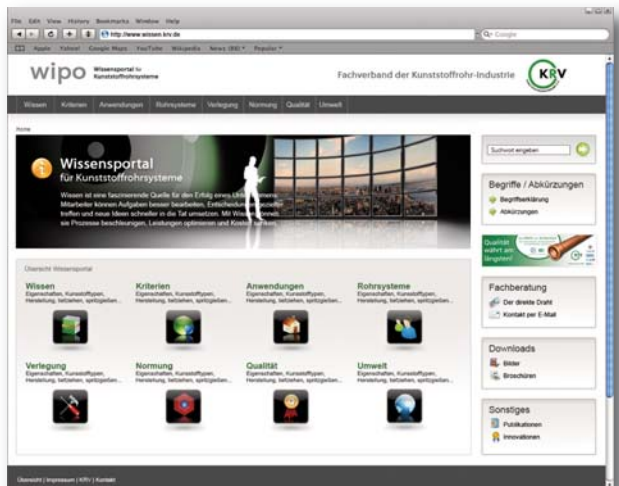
File Edit View History Bookmarks Window Help

http://www.wissen.krv.de

Google

Apple Yahoo! Google Maps YouTube Wikipedia News (88) Popular

wipo Wissensportal für Kunststoffrohrsysteme

Fachverband der Kunststoffrohr-Industrie KRV

Wissen Kriterien Anwendungen Rohrsysteme Verlegung Normung Qualität Umwelt

Home

Wissensportal für Kunststoffrohrsysteme

Wissen ist eine faszinierende Quelle für den Erfolg eines Unternehmens. Mitarbeiter können Aufgaben besser bearbeiten, Entscheidungen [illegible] treffen und neue Ideen schneller in die Tat umsetzen. Mit Wissen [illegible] sie Prozesse beschleunigen, Leistungen optimieren und Kosten senken.

Suchwort eingeben

Begriffe / Abkürzungen
Begriffserklärung
Abkürzungen

Qualität wahrt am längsten!

Übersicht Wissensportal

Wissen
Eigenschaften, Kunststofftypen, Herstellung, beltziehen, spritzgießen...

Kriterien
Eigenschaften, Kunststofftypen, Herstellung, beltziehen, spritzgießen...

Anwendungen
Eigenschaften, Kunststofftypen, Herstellung, beltziehen, spritzgießen...

Rohrsysteme
Eigenschaften, Kunststofftypen, Herstellung, beltziehen, spritzgießen...

Verlegung
Eigenschaften, Kunststofftypen, Herstellung, beltziehen, spritzgießen...

Normung
Eigenschaften, Kunststofftypen, Herstellung, beltziehen, spritzgießen...

Qualität
Eigenschaften, Kunststofftypen, Herstellung, beltziehen, spritzgießen...

Umwelt
Eigenschaften, Kunststofftypen, Herstellung, beltziehen, spritzgießen...

Fachberatung
Der direkte Draht
Kontakt per E-Mail

Downloads
Bilder
Broschüren

Sonstiges
Publikationen
Innovationen

Übersicht | Impressum | KRV | Kontakt